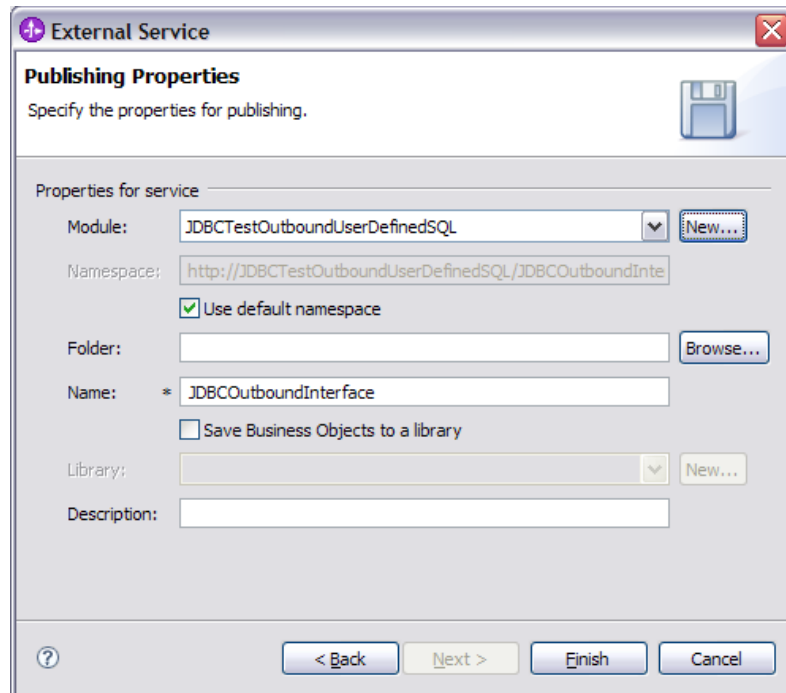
External Service

Publishing Properties

Specify the properties for publishing.

Properties for service

Module: JDBCTestOutboundUserDefinedSQL New...

Namespace: http://JDBCTestOutboundUserDefinedSQL/JDBCOutboundInte

Use default namespace

Folder: Browse...

Name: * JDBCOutboundInterface

Save Business Objects to a library

Library: New...

Description:

?

< Back Next > Finish Cancel